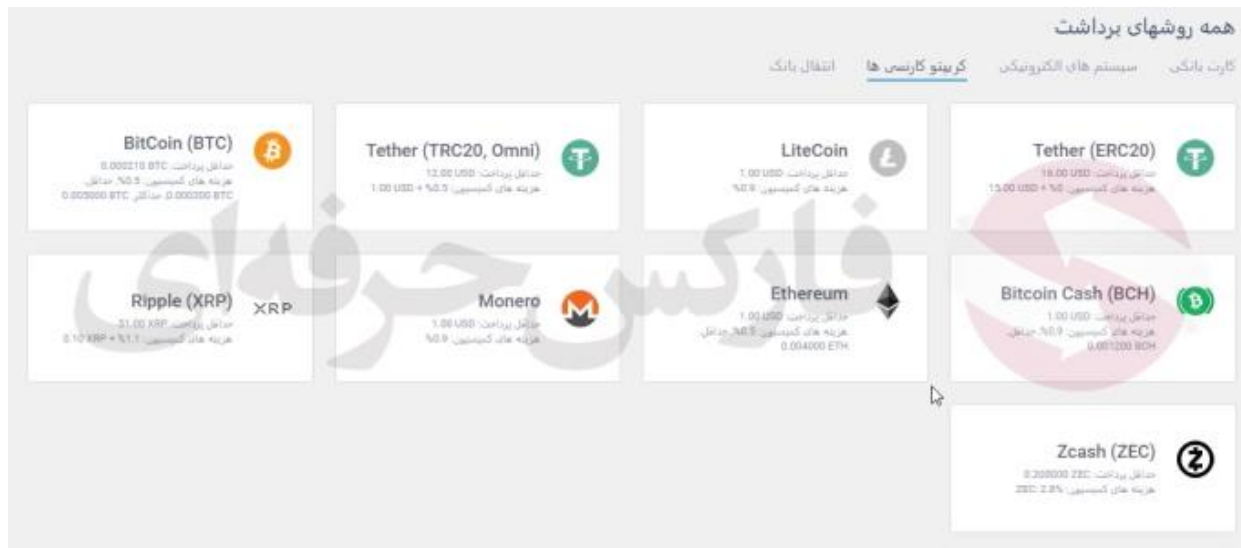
همه روشهای برداشت

کارت بانکی سیستم های الکترونیکی کریپتو کارنسی ها انتقال بانک

Tether (ERC20)
حداقل پرداخت: 10.00 USD
هزینه های کمیسیون: 0% + 15.00 USD

LiteCoin
حداقل پرداخت: 1.00 USD
هزینه های کمیسیون: 0.9%

Tether (TRC20, Omni)
حداقل پرداخت: 12.00 USD
هزینه های کمیسیون: 0.5% + 1.00 USD

BitCoin (BTC)
حداقل پرداخت: 0.000210 BTC
هزینه های کمیسیون: 0.5%، حداقل 0.000300 BTC، حداکثر 0.005000 BTC

Bitcoin Cash (BCH)
حداقل پرداخت: 1.00 USD
هزینه های کمیسیون: 0.9%، حداقل 0.001200 BCH

Ethereum
حداقل پرداخت: 1.00 USD
هزینه های کمیسیون: 0.5%، حداقل 0.004000 ETH

Monero
حداقل پرداخت: 1.00 USD
هزینه های کمیسیون: 0.9%

Ripple (XRP)
XRP
حداقل پرداخت: 31.00 XRP
هزینه های کمیسیون: 1.1% + 0.10 XRP

Zcash (ZEC)
حداقل پرداخت: 0.200000 ZEC
هزینه های کمیسیون: 2.8% ZEC

فارکس حرفه‌ای